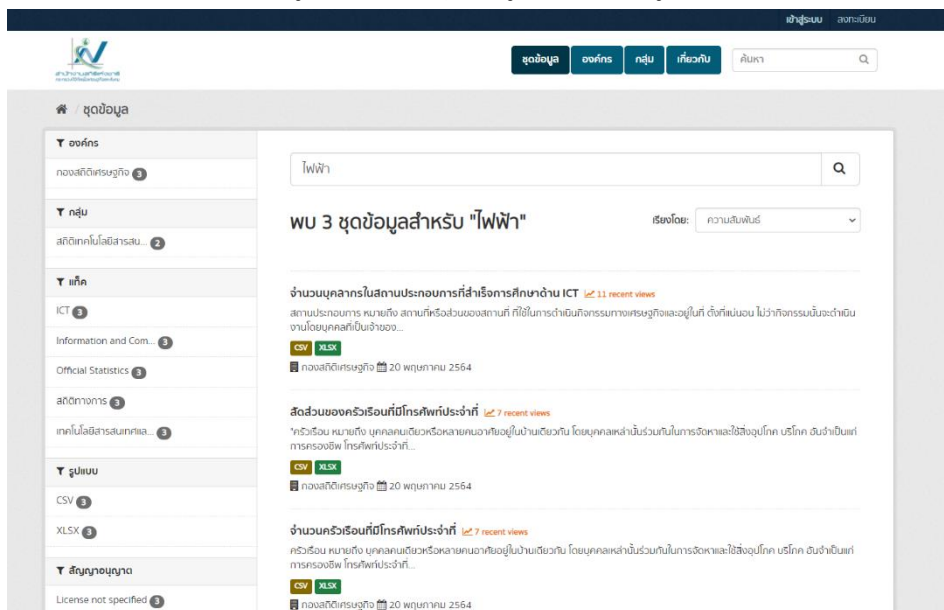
เข้าสู่ระบบ ลงทะเบียน

สำนักงานสถิติแห่งชาติ

ชุดข้อมูล องค์กร กลุ่ม เกี่ยวกับ ค้นหา

/ ชุดข้อมูล

องค์กร

กองสถิติเศรษฐกิจ 3

กลุ่ม

สถิติเทคโนโลยีสารสน... 2

แท็ก

ICT 3

Information and Com... 3

Official Statistics 3

สถิติทางการ 3

เทคโนโลยีสารสนเทศและ... 3

รูปแบบ

CSV 3

XLSX 3

สัญญาอนุญาต

License not specified 3

ไฟฟ้า

พบ 3 ชุดข้อมูลสำหรับ "ไฟฟ้า"

เรียงโดย: ความสัมพันธ์

จำนวนบุคลากรในสถานประกอบการที่สำเร็จการศึกษาด้าน ICT 11 recent views

สถานประกอบการ หมายถึง สถานที่หรือส่วนของสถานที่ ที่ใช้ในการดำเนินกิจกรรมทางเศรษฐกิจและอยู่ในที่ ตั้งที่แน่นอน ไม่ว่ากิจกรรมนั้นจะดำเนินงานโดยบุคคลที่เป็นเจ้าของ...

CSV XLSX

กองสถิติเศรษฐกิจ 20 พฤษภาคม 2564

สัดส่วนของครัวเรือนที่มีโทรศัพท์ประจำที่ 7 recent views

"ครัวเรือน หมายถึง บุคคลคนเดียวหรือหลายคนอาศัยอยู่ในบ้านเดียวกัน โดยบุคคลเหล่านั้นร่วมกันในการจัดหาและใช้สิ่งอุปโภค บริโภค อันจำเป็นแก่การครองชีพ โทรศัพท์ประจำที่...

CSV XLSX

กองสถิติเศรษฐกิจ 20 พฤษภาคม 2564

จำนวนครัวเรือนที่มีโทรศัพท์ประจำที่ 7 recent views

ครัวเรือน หมายถึง บุคคลคนเดียวหรือหลายคนอาศัยอยู่ในบ้านเดียวกัน โดยบุคคลเหล่านั้นร่วมกันในการจัดหาและใช้สิ่งอุปโภค บริโภค อันจำเป็นแก่การครองชีพ โทรศัพท์ประจำที่...

CSV XLSX

กองสถิติเศรษฐกิจ 20 พฤษภาคม 2564